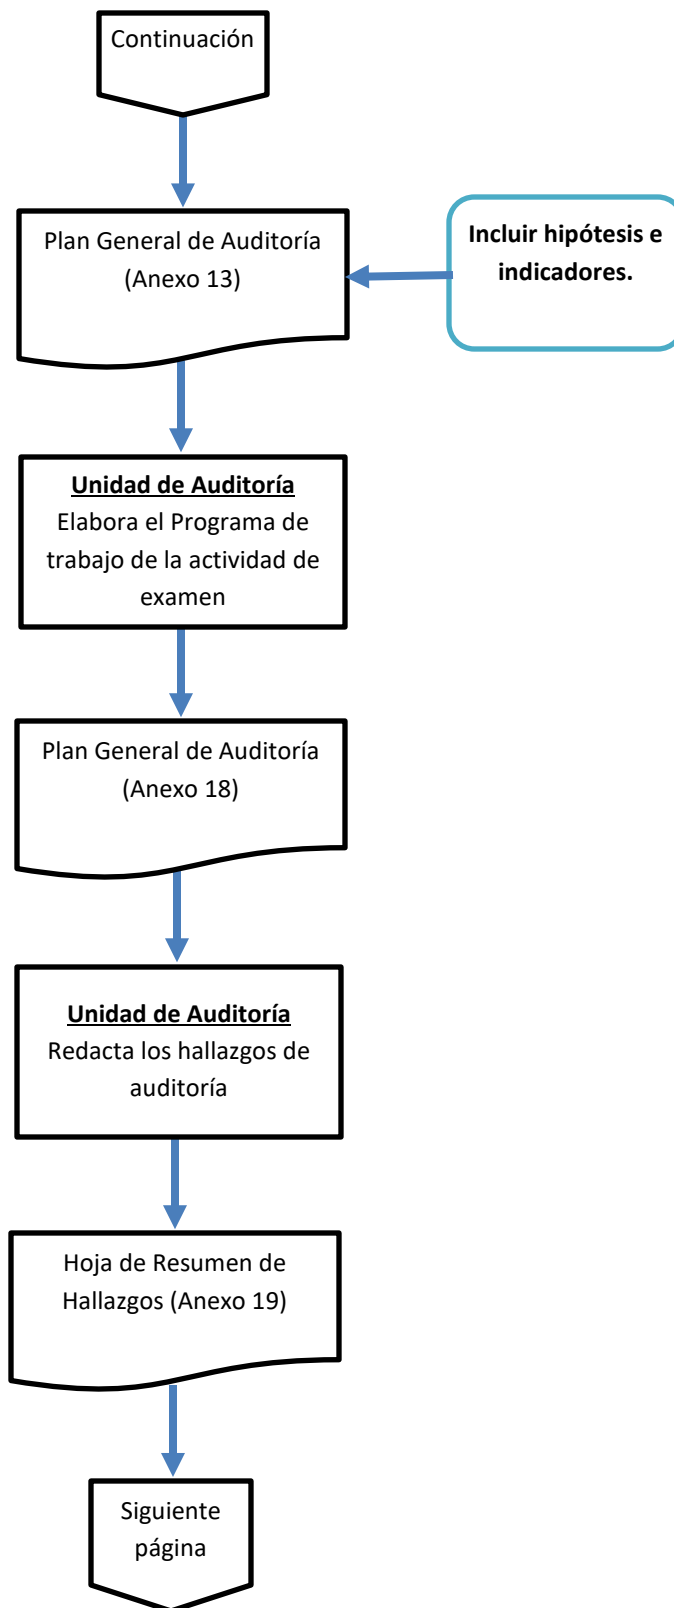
Continuación

Plan General de Auditoría (Anexo 13)

Incluir hipótesis e indicadores.

Unidad de Auditoría
Elabora el Programa de trabajo de la actividad de examen

Plan General de Auditoría (Anexo 18)

Unidad de Auditoría
Redacta los hallazgos de auditoría

Hoja de Resumen de Hallazgos (Anexo 19)

Siguiente página